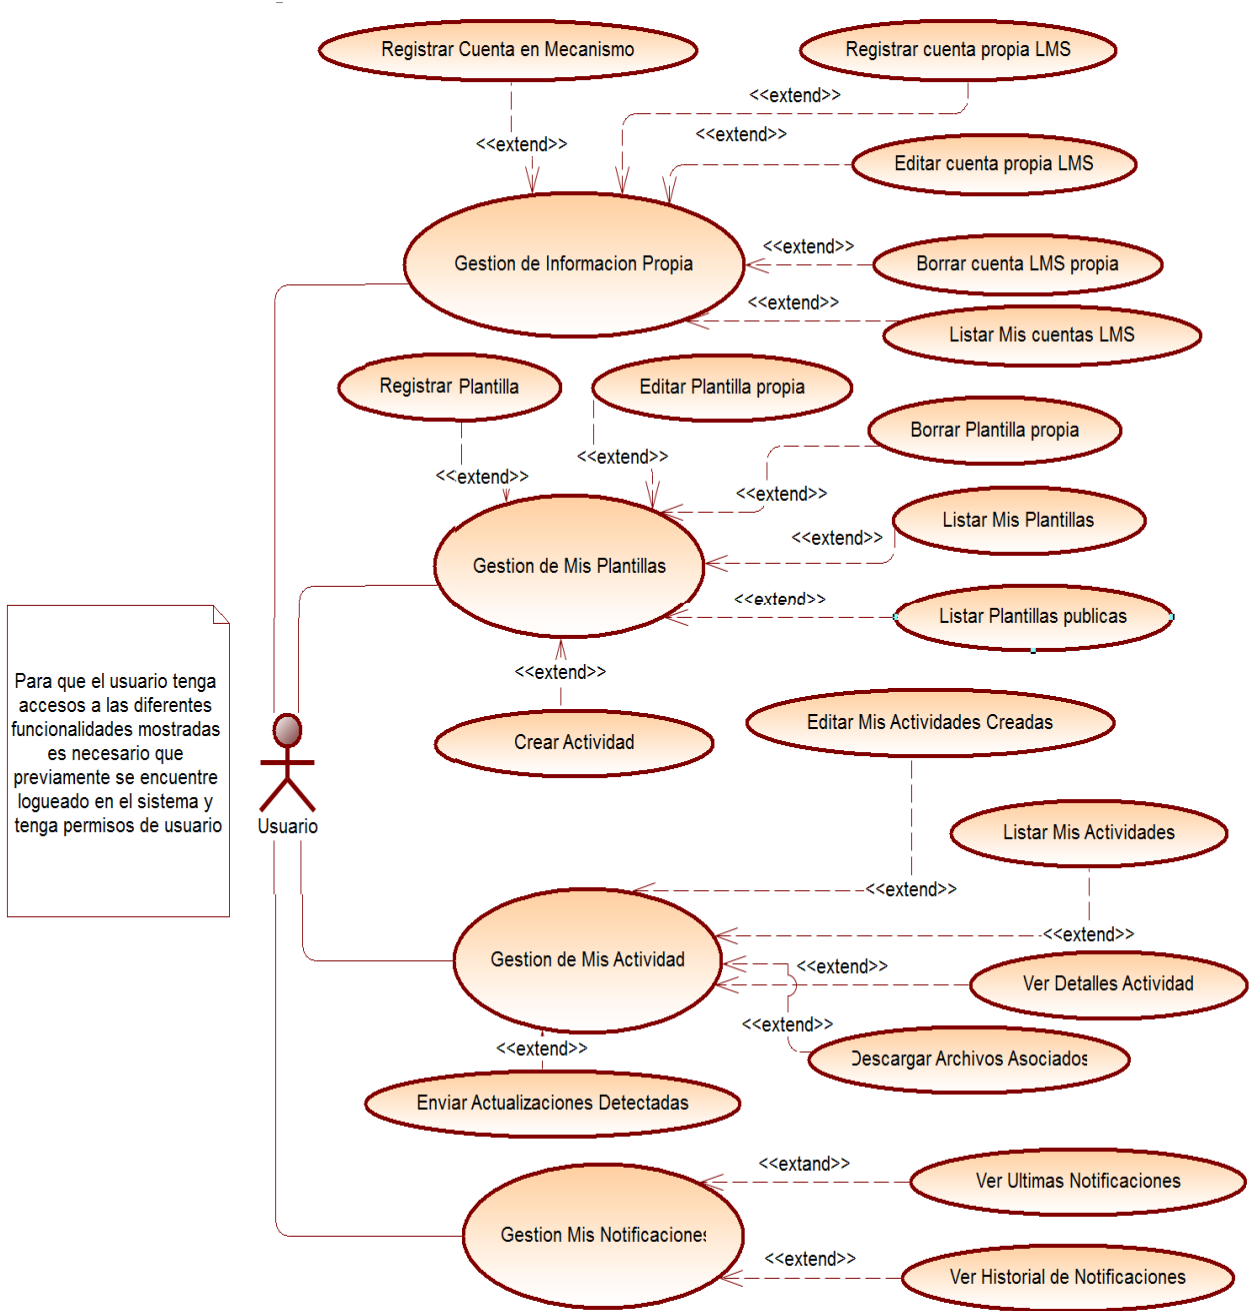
Registrar Cuenta en Mecanismo

Registrar cuenta propia LMS

<<extend>>

<<extend>>

<<extend>>

Editar cuenta propia LMS

Gestion de Informacion Propia

<<extend>>

Borrar cuenta LMS propia

<<extend>>

Listar Mis cuentas LMS

Registrar Plantilla

Editar Plantilla propia

Borrar Plantilla propia

<<extend>>

<<extend>>

<<extend>>

Listar Mis Plantillas

<<extend>>

Gestion de Mis Plantillas

<<extend>>

Listar Plantillas publicas

<<extend>>

Para que el usuario tenga accesos a las diferentes funcionalidades mostradas es necesario que previamente se encuentre logueado en el sistema y tenga permisos de usuario

Crear Actividad

Editar Mis Actividades Creadas

Usuario

Listar Mis Actividades

<<extend>>

<<extend>>

Gestion de Mis Actividad

<<extend>>

Ver Detalles Actividad

<<extend>>

Descargar Archivos Asociados

<<extend>>

Enviar Actualizaciones Detectadas

<<extand>>

Ver Ultimas Notificaciones

Gestion Mis Notificacione:

<<extend>>

Ver Historial de Notificaciones